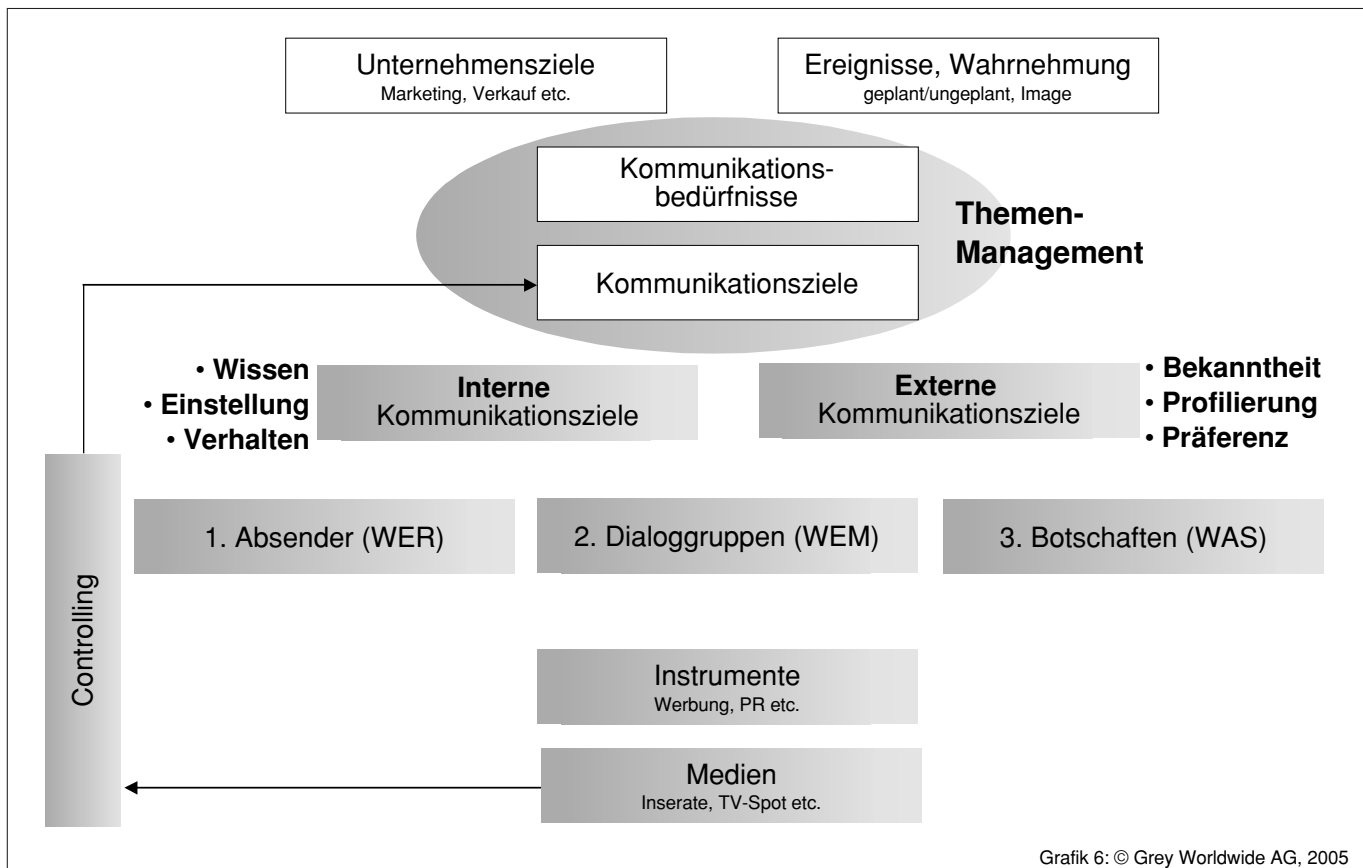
Unternehmensziele
Marketing, Verkauf etc.

Ereignisse, Wahrnehmung
geplant/ungeplant, Image

Kommunikationsbedürfnisse

Themen-Management

Kommunikationsziele

• Wissen
• Einstellung
• Verhalten

Interne
Kommunikationsziele

Externe
Kommunikationsziele

• Bekanntheit
• Profilierung
• Präferenz

Controlling

1. Absender (WER)

2. Dialoggruppen (WEM)

3. Botschaften (WAS)

Instrumente
Werbung, PR etc.

Medien
Inserate, TV-Spot etc.

Grafik 6: © Grey Worldwide AG, 2005